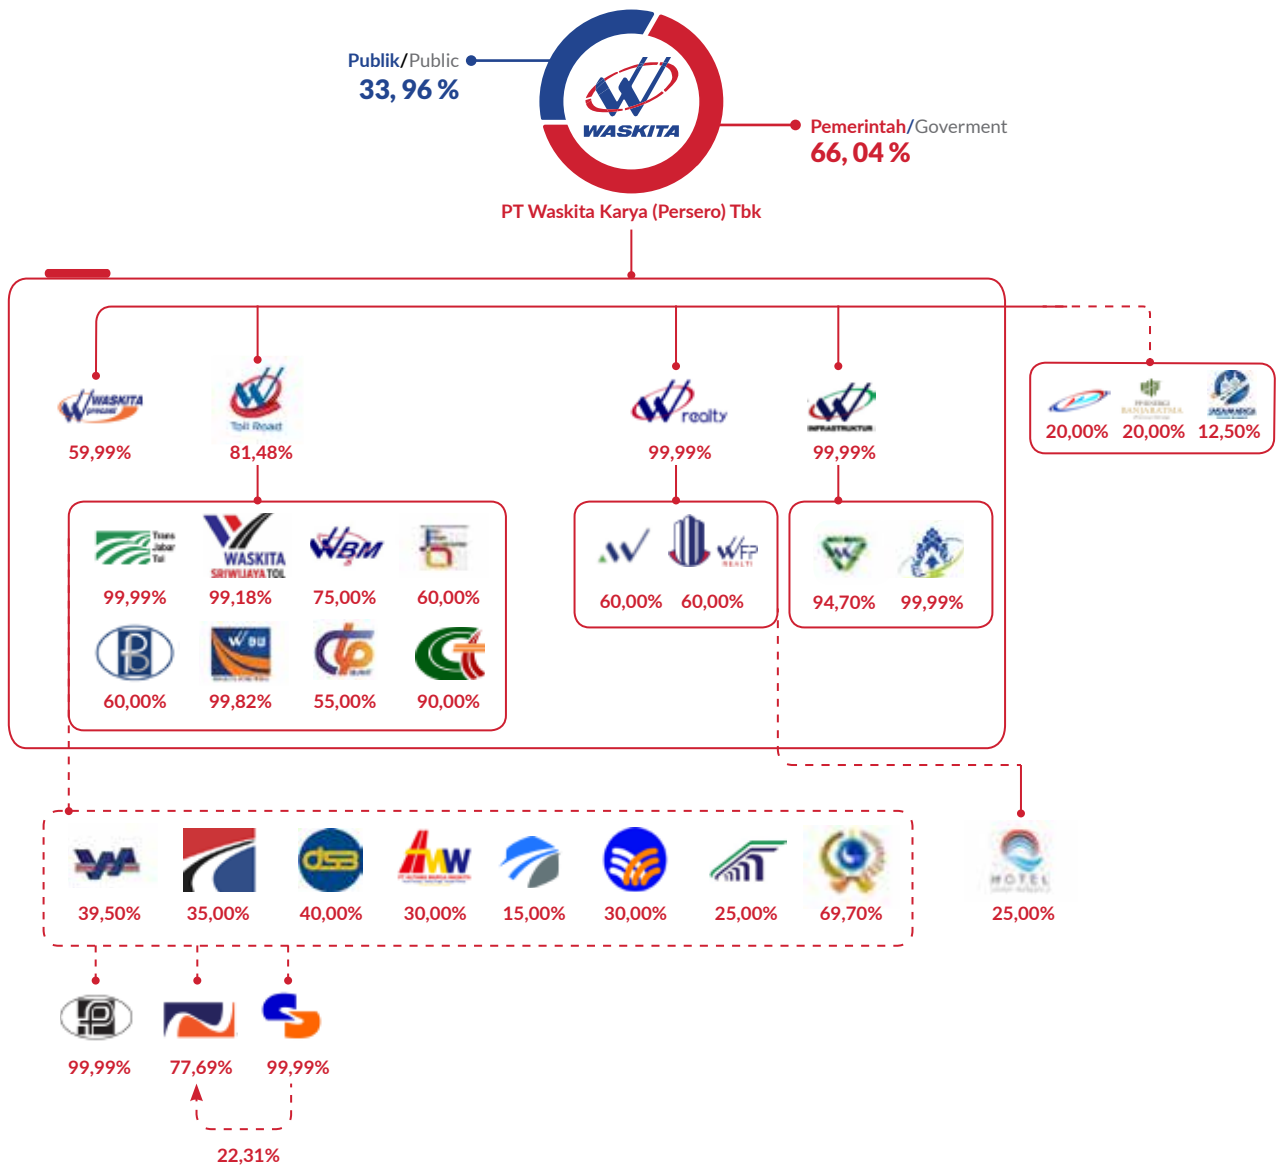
Publik/Public
33, 96 %

WASKITA

Pemerintah/Goverment
66, 04 %

PT Waskita Karya (Persero) Tbk

WASKITA
59,99%

Toll Road
81,48%

realty
99,99%

INFRASTRUKTUR
99,99%

20,00% 20,00% 12,50%

Trans Jabar Tol
99,99%

WASKITA SRIWIJAYA TOL
99,18%

WBM
75,00%

60,00%

60,00%

99,82%

55,00%

90,00%

60,00% 60,00%

94,70% 99,99%

39,50% 35,00% 40,00% 30,00% 15,00% 30,00% 25,00% 69,70%

HOTEL
25,00%

99,99% 77,69% 99,99%

22,31%